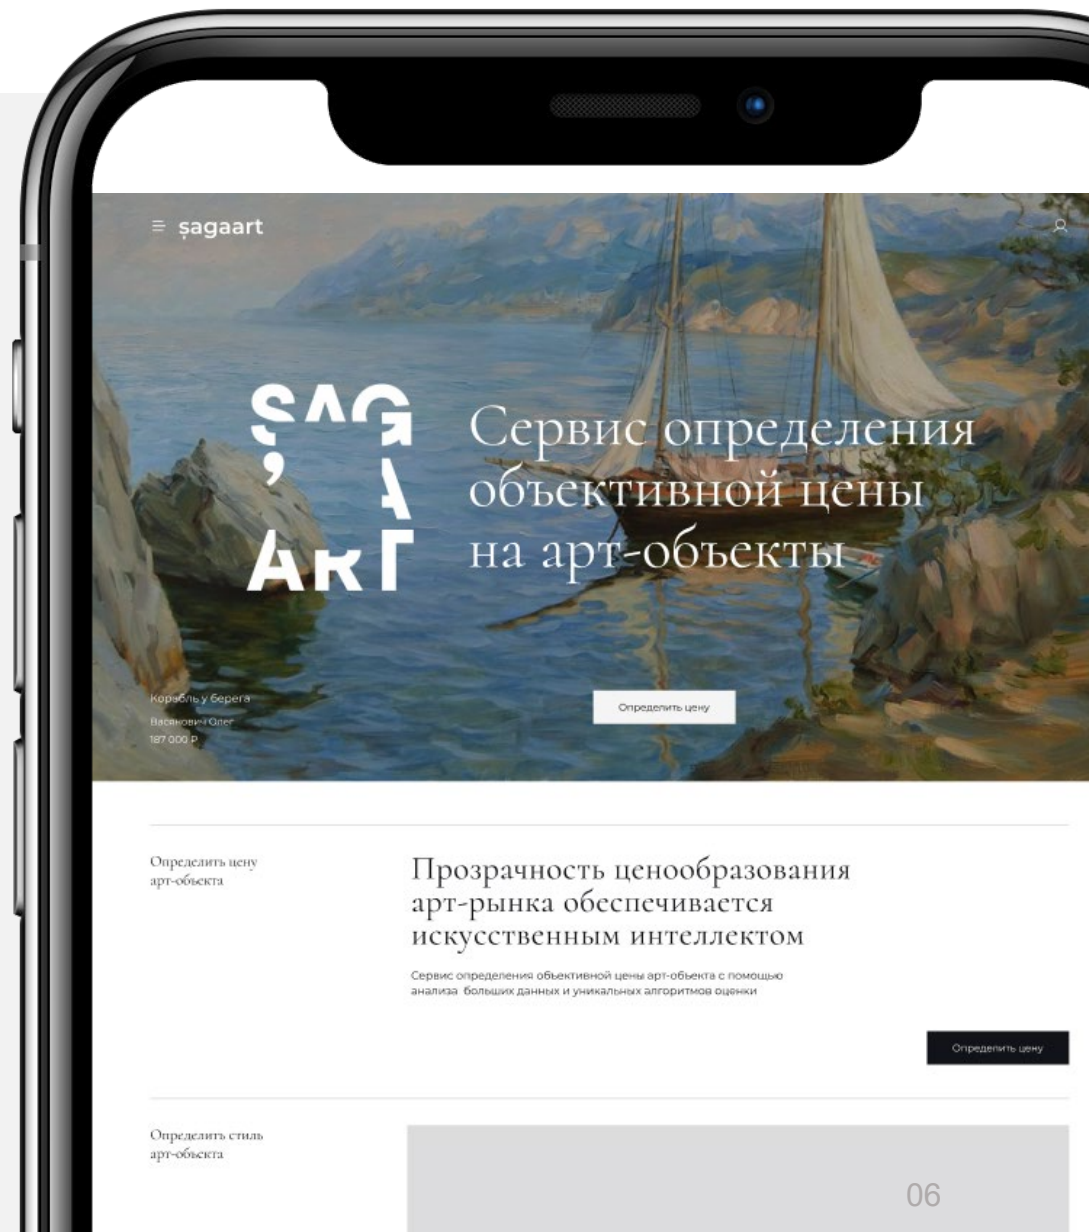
≡ șagaart

SAG
A
ART

Сервис определения объективной цены на арт-объекты

Корабль у берега
Васянович Олег
187 000 ₽

Определить цену

Определить цену арт-объекта

Прозрачность ценообразования арт-рынка обеспечивается искусственным интеллектом

Сервис определения объективной цены арт-объекта с помощью анализа больших данных и уникальных алгоритмов оценки

Определить цену

Определить стиль арт-объекта

06